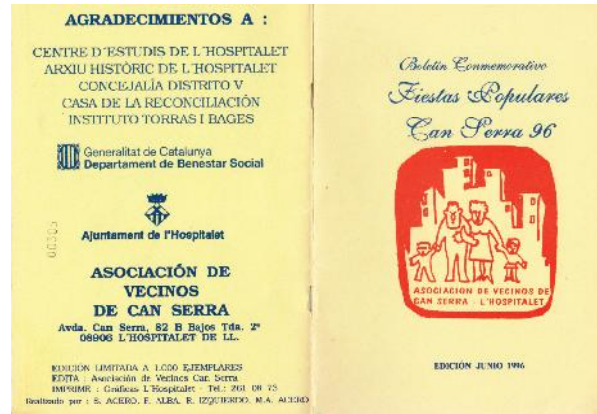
AGRADECIMIENTOS A :

CENTRE D'ESTUDIS DE L'HOSPITALET
ARXIU HISTÒRIC DE L'HOSPITALET
CONCEJALÍA DISTRITO V
CASA DE LA RECONCILIACIÓN
INSTITUTO TORRAS I BAGES

Generalitat de Catalunya
Departament de Benestar Social

Ajuntament de l'Hospitalet

ASOCIACIÓN DE VECINOS DE CAN SERRA

Avda. Can Serra, 82 B Bajos Tda. 2ª
08906 L'HOSPITALET DE LL.

EDICIÓN LIMITADA A 1.000 EJEMPLARES
EDITA : Asociación de Vecinos Can Serra
IMPRIME : Gráficas L'Hospitalet - Tel.: 261 08 75
Realizado por : S. ACERO, F. ALBA, R. IZQUIERDO, M.A. ACERO

00000

Boletín Conmemorativo
Fiestas Populares
Can Serra 96

ASOCIACION DE VECINOS DE CAN SERRA - L'HOSPITALET

EDICIÓN JUNIO 1996